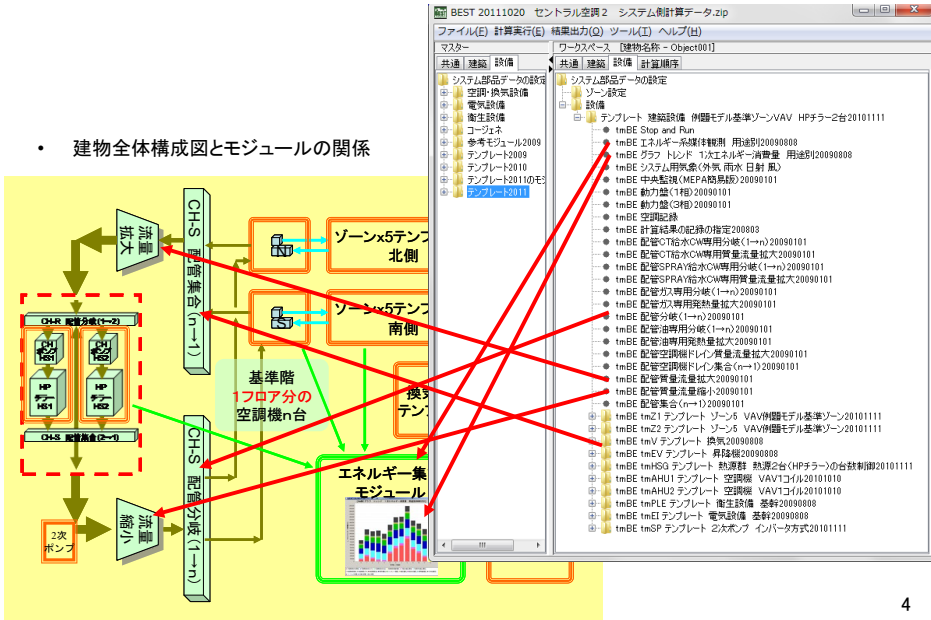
• 建物全体構成図とモジュールの関係

流量拡大

CH-S 配管集合(n→1)

ゾーンx5テンプ 北側

ゾーンx5テンプ 南側

CH-R 配管分岐(1→2)

CH ポンプ HS1

CH ポンプ HS2

HP チラー HS1

HP チラー HS2

CH-S 配管集合(2→1)

基準階 1フロア分の 空調機n台

換 テン

CH-S 配管分岐(1→n)

エネルギー集 モジュール

2次 ポンプ

流量縮小

4

BEST 20111020 セントラル空調2 システム側計算データ.zip

ファイル(F) 計算実行(E) 結果出力(O) ツール(T) ヘルプ(H)

マスター

共通 建築 設備

システム部品データの設定
空調・換気設備
電気設備
衛生設備
コージェネ
参考モジュール2009
テンプレート2009
テンプレート2010
テンプレート2011のモ
テンプレート2011

ワークスペース [建物名称 - Object001]

共通 建築 設備 計算順序

システム部品データの設定
ゾーン設定
設備
テンプレート 建築設備 例題モデル基準ゾーンVAV HPチラー2台20101111
tmBE Stop and Run
tmBE エネルギー・系媒体観測 用途別20090808
tmBE グラフ トレンド 1次エネルギー消費量 用途別20090808
tmBE システム用気象(外気 雨水 日射 風)
tmBE 中央監視(MEPA簡易版)20090101
tmBE 動力盤(1相)20090101
tmBE 動力盤(3相)20090101
tmBE 空調記録
tmBE 計算結果の記録の指定200803
tmBE 配管CT給水CW専用分岐(1→n)20090101
tmBE 配管CT給水CW専用質量流量拡大20090101
tmBE 配管SPRAY給水CW専用分岐(1→n)20090101
tmBE 配管SPRAY給水CW専用質量流量拡大20090101
tmBE 配管ガス専用分岐(1→n)20090101
tmBE 配管ガス専用発熱量拡大20090101
tmBE 配管分岐(1→n)20090101
tmBE 配管油専用分岐(1→n)20090101
tmBE 配管油専用発熱量拡大20090101
tmBE 配管空調機ドレイン質量流量拡大20090101
tmBE 配管空調機ドレイン集合(n→1)20090101
tmBE 配管質量流量拡大20090101
tmBE 配管質量流量縮小20090101
tmBE 配管集合(n→1)20090101
tmBE tmZ1 テンプレート ゾーン5 VAV例題モデル基準ゾーン20101111
tmBE tmZ2 テンプレート ゾーン5 VAV例題モデル基準ゾーン20101111
tmBE tmV テンプレート 換気20090808
tmBE tmEV テンプレート 昇降機20090808
tmBE tmHSG テンプレート 熱源群 熱源2台(HPチラー)の台数制御20101111
tmBE tmAHU1 テンプレート 空調機 VAV1コイル20101010
tmBE tmAHU2 テンプレート 空調機 VAV1コイル20101010
tmBE tmPLE テンプレート 衛生設備 基幹20090808
tmBE tmEI テンプレート 電気設備 基幹20090808
tmBE tmSP テンプレート 2次ポンプ インバータ方式20101111